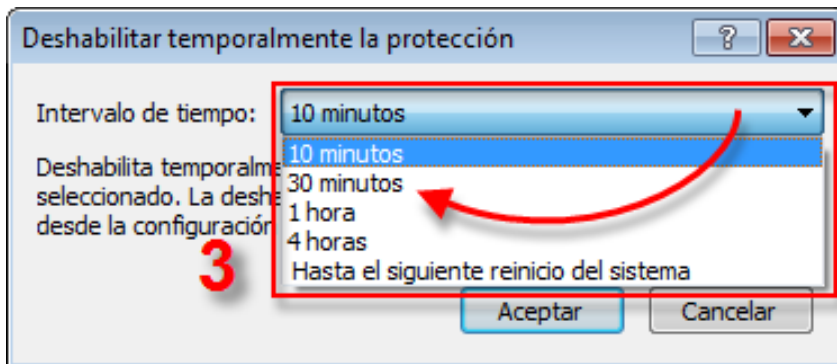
Deshabilitar temporalmente la protección

?

Intervalo de tiempo: 10 minutos

10 minutos
30 minutos
1 hora
4 horas
Hasta el siguiente reinicio del sistema

Deshabilita temporalme
seleccionado. La desha
desde la configuración

3

Aceptar

Cancelar